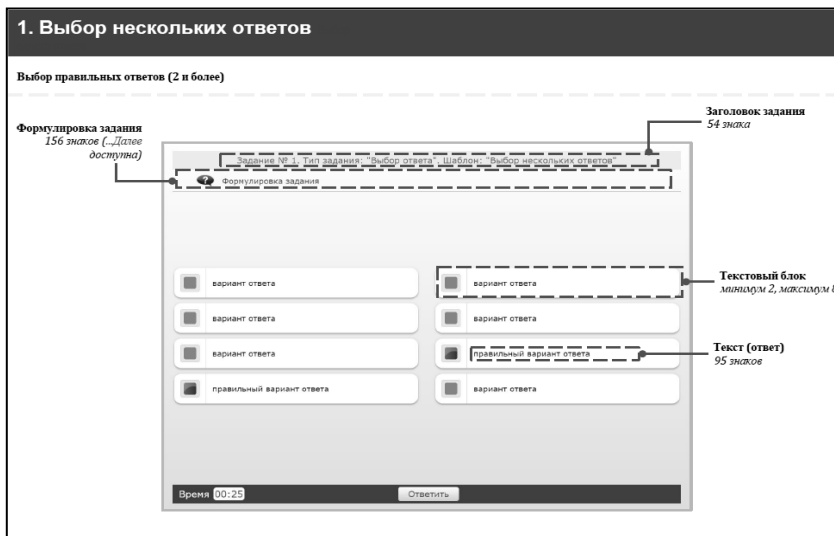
1. Выбор нескольких ответов

Выбор правильных ответов (2 и более)

Формулировка задания
156 знаков (...Далее доступна)

Заголовок задания
54 знака

Задание № 1. Тип задания: "Выбор ответа". Шаблон: "Выбор нескольких ответов"

Формулировка задания

вариант ответа

вариант ответа

Текстовый блок
минимум 2, максимум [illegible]

вариант ответа

вариант ответа

вариант ответа

правильный вариант ответа

Текст (ответ)
95 знаков

правильный вариант ответа

вариант ответа

Время 00:25

Ответить